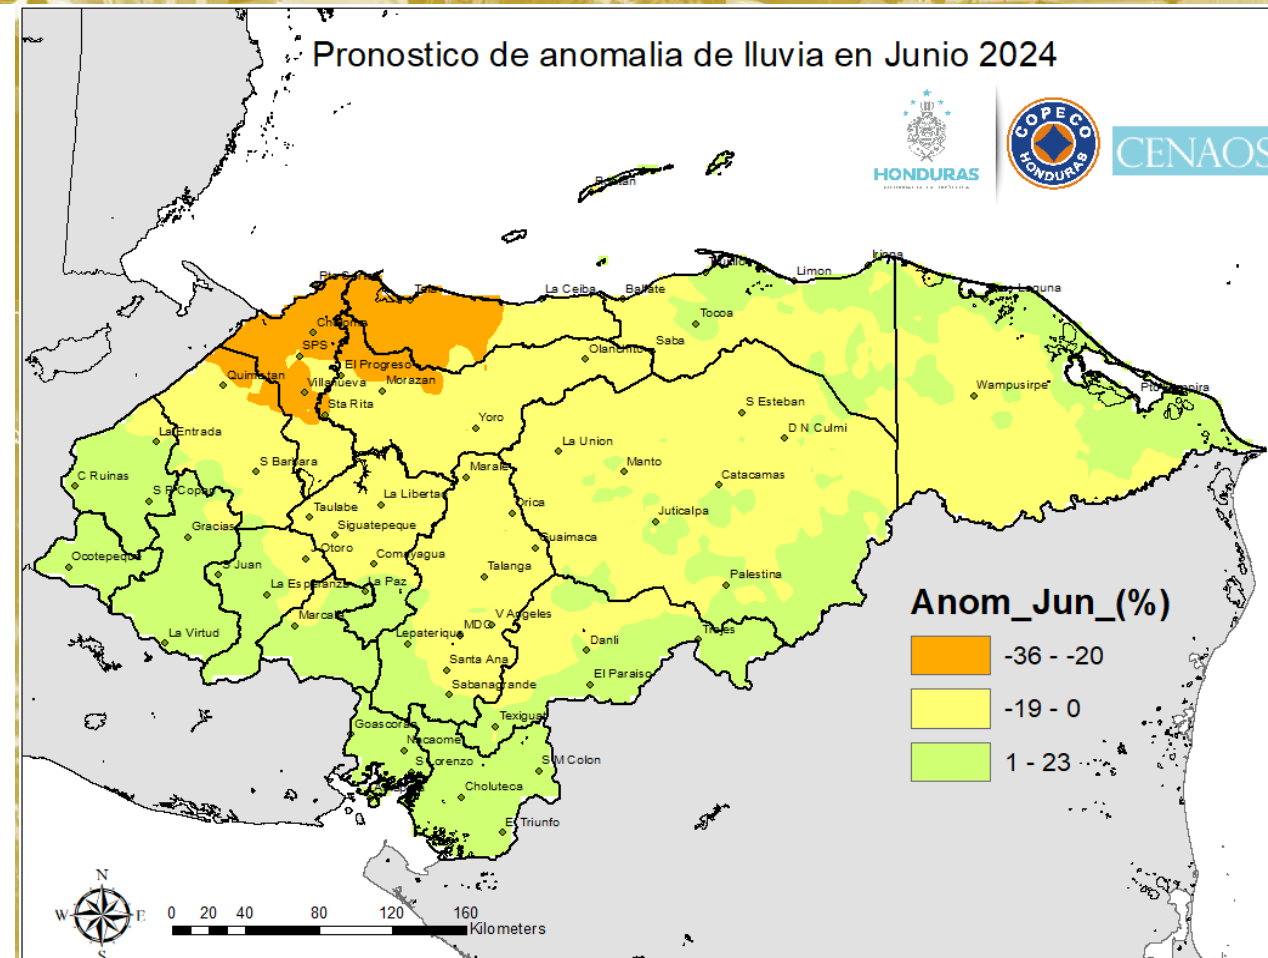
Pronostico de anomalia de lluvia en Junio 2024

HONDURAS

COPECO HONDURAS

CENAOS

Roatan

Pto Cortes
Tela
La Ceiba
Balfate
Trujillo
Limon
Iriona
Laguna
Choloma
SPS
El Progreso
Quimistan
Villanueva
Morazan
Sta Rita
Tocoa
Saba
Olanchito
Yoro
Wampusirpe
Pto Lempira
S Esteban
D N Culmi
La Entrada
La Union
C Ruinas
S Barbara
S R Copan
Marale
Manto
Catacamas
La Libertad
Orica
Juticalpa
Taulabe
Gracias
Siguatepeque
Guaimaca
Ocotepeque
Otoro
Comayagua
S Juan
Talanga
Palestina
La Esperanza
La Paz
V Angeles
Marcala
MDC
Lepaterique
La Virtud
Danli
Trojes
Santa Ana
El Paraiso
Sabanagrande
Goascoran
Texiguat
Nacaome
S Lorenzo
S M Colon
Choluteca
El Triunfo

Anom_Jun_(%)
-36 - -20
-19 - 0
1 - 23

N
W
E
S
0 20 40 80 120 160
Kilometers